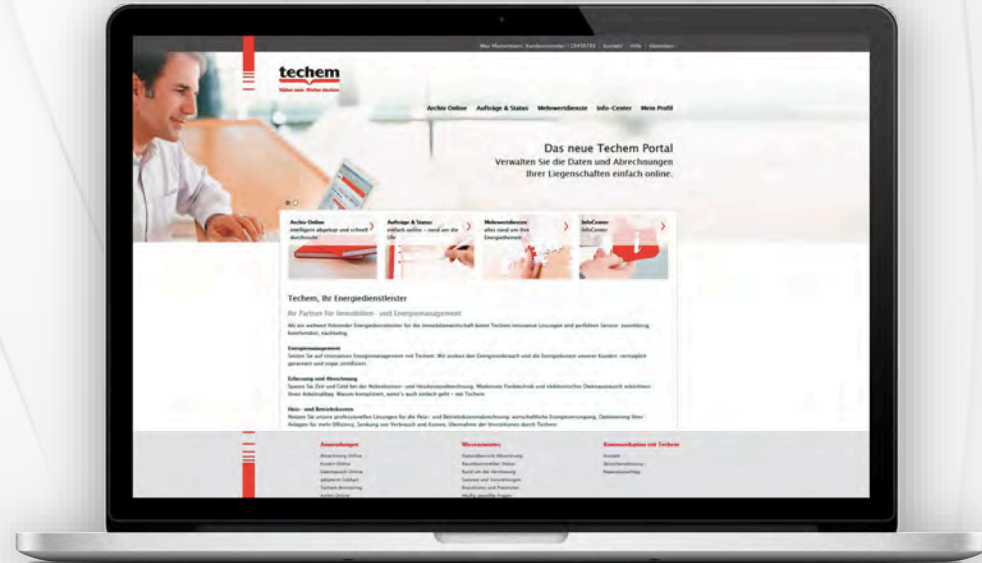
Max Mustermann Kundennummer | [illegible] | Kontakt | Hilfe | Abmelden

techem

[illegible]

Archiv Online Aufträge & Status Mehrwertdienste Info-Center Mein Profil

Das neue Techem Portal
Verwalten Sie die Daten und Abrechnungen Ihrer Liegenschaften einfach online.

Archiv Online
intelligent abgelegt und schnell durchsucht

Aufträge & Status
einfach online – rund um die Uhr

Mehrwertdienste
alles rund um Ihre Energiethemen

InfoCenter
InfoCenter

Techem, Ihr Energiedienstleister

Ihr Partner für Immobilien- und Energiemanagement

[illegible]

Energiemanagement
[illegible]

Erfassung und Abrechnung
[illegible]

Heiz- und Betriebskosten
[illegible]

Anwendungen
Abrechnung Online
Kosten Online
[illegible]
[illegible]
Techem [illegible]
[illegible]

Wissenswertes
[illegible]
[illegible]
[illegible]
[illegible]
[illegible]
Häufig gestellte Fragen

Kommunikation mit Techem
Kontakt
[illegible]
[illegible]